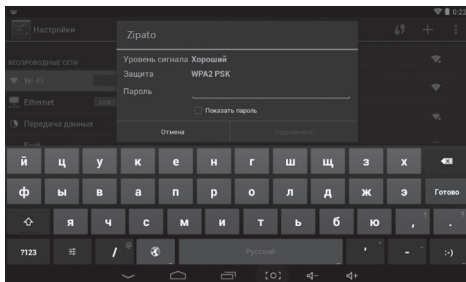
0:2

Настройки

БЕСПРОВОДНЫЕ СЕТИ

Wi-Fi

Ethernet

Передача данных

Zipato

Уровень сигнала Хороший

Защита WPA2 PSK

Пароль

Показать пароль

Отмена

Подключить

й ц у к е н г ш щ з х

ф ы в а п р о л д ж э Готово

я ч с м и т ь б ю , .

?123 / Русский ' - :-)